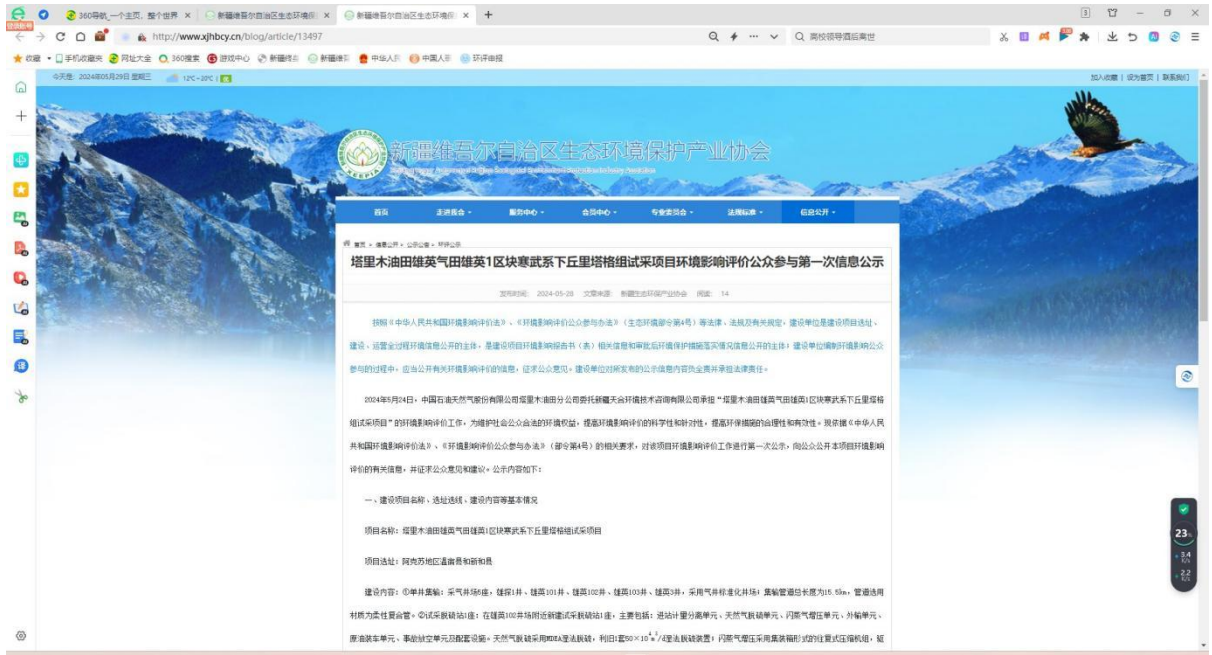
360导航_一个主页，整个世界 × 新疆维吾尔自治区生态环境保 × 新疆维吾尔自治区生态环境保 × +

http://www.xjhbcy.cn/blog/article/13497

高校领导酒后离世

收藏 手机收藏夹 网址大全 360搜索 游戏中心 新疆维吾 新疆维吾 中华人民 中国人民 环评曲报

今天是 2024年05月29日 星期三 12°C~20°C

加入收藏 | 设为首页 | 联系我们

新疆维吾尔自治区生态环境保护产业协会

XEPIA

首页 走进协会 服务中心 会员中心 专业委员会 法规标准 信息公开

首页 » 信息公开 » 公示公告 » 环评公示

塔里木油田雄英气田雄英1区块寒武系下丘里塔格组试采项目环境影响评价公众参与第一次信息公示

发布时间：2024-05-28 文章来源：新疆生态环保产业协会 阅读：14

按照《中华人民共和国环境影响评价法》、《环境影响评价公众参与办法》（生态环境部令第4号）等法律、法规及有关规定，建设单位是建设项目选址、建设、运营全过程环境信息公开的主体，是建设项目环境影响报告书（表）相关信息和审批后环境保护措施落实情况信息公开的主体；建设单位编制环境影响公众参与的过程中，应当公开有关环境影响评价的信息，征求公众意见。建设单位对其发布的公示信息内容负全责并承担法律责任。

2024年5月24日，中国石油天然气股份有限公司塔里木油田分公司委托新疆天合环境技术咨询有限公司承担"塔里木油田雄英气田雄英1区块寒武系下丘里塔格组试采项目"的环境影响评价工作，为维护社会公众合法的环境权益，提高环境影响评价的科学性和针对性，提高环保措施的合理性和有效性，现依据《中华人民共和国环境影响评价法》、《环境影响评价公众参与办法》（部令第4号）的相关要求，对该项目环境影响评价工作进行第一次公示，向公众公开本项目环境影响评价的有关信息，并征求公众意见和建议。公示内容如下：

一、建设项目名称、选址选线、建设内容等基本情况

项目名称：塔里木油田雄英气田雄英1区块寒武系下丘里塔格组试采项目

项目选址：阿克苏地区温宿县和新和县

建设内容：①单井集输：采气井场5座，雄探1井、雄英101井、雄英102井、雄英103井、雄英3井，采用气井移液化井场；集输管道总长度为15.5km，管道选用材质为柔性复合管。②试采脱硫站1座：在雄英102井场附近新建试采脱硫站1座，主要包括：进站计量分离单元、天然气脱硫单元、闪蒸气增压单元、外输单元、原油装车单元、事故放空单元及配套设施。天然气脱硫采用MDEA湿法脱硫，利旧1套$50\times10^4m^3$/d湿法脱硫装置；闪蒸气增压采用集装箱形式的往复式压缩机组，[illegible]

23 3.4 K/s 2.2 K/s